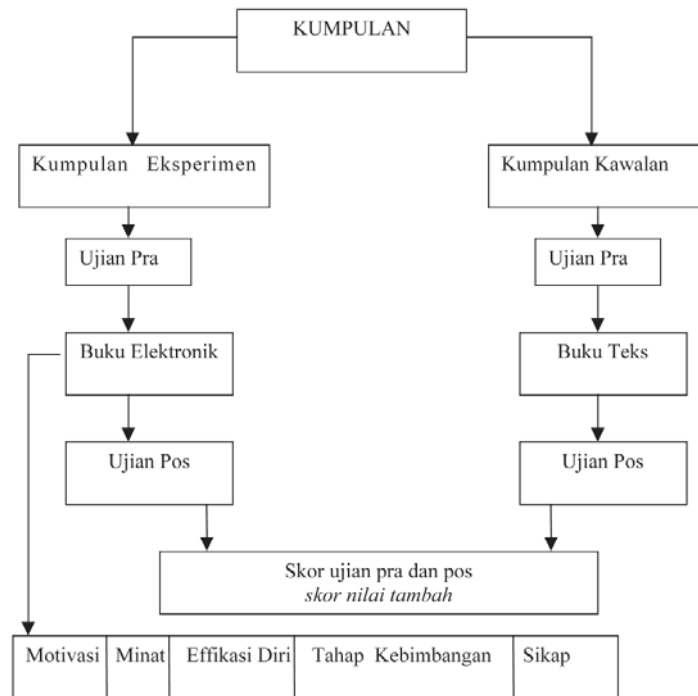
KUMPULAN

Kumpulan Eksperimen

Kumpulan Kawalan

Ujian Pra

Ujian Pra

Buku Elektronik

Buku Teks

Ujian Pos

Ujian Pos

Skor ujian pra dan pos
*skor nilai tambah*

| Motivasi | Minat | Effikasi Diri | Tahap Kebimbangan | Sikap |
|---|---|---|---|---|